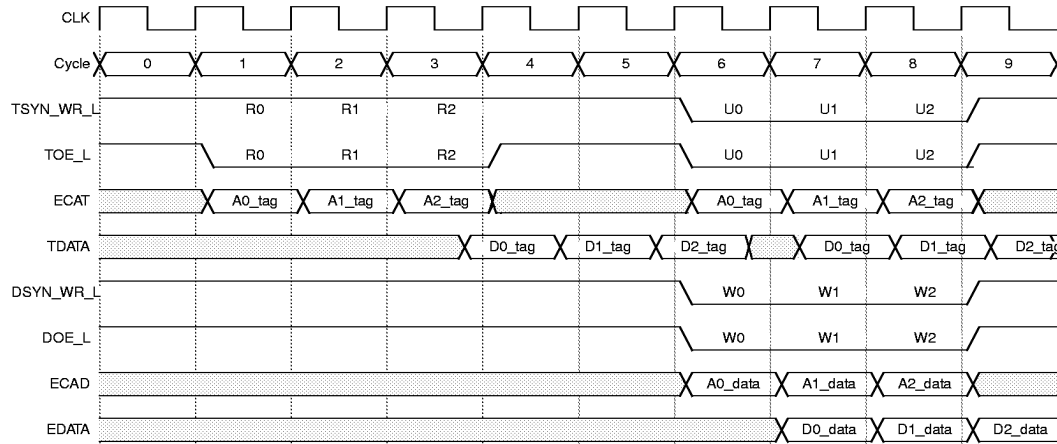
CLK

Cycle 0 1 2 3 4 5 6 7 8 9

TSYN_WR_L R0 R1 R2 U0 U1 U2

TOE_L R0 R1 R2 U0 U1 U2

ECAT A0_tag A1_tag A2_tag A0_tag A1_tag A2_tag

TDATA D0_tag D1_tag D2_tag D0_tag D1_tag D2_tag

DSYN_WR_L W0 W1 W2

DOE_L W0 W1 W2

ECAD A0_data A1_data A2_data

EDATA D0_data D1_data D2_data